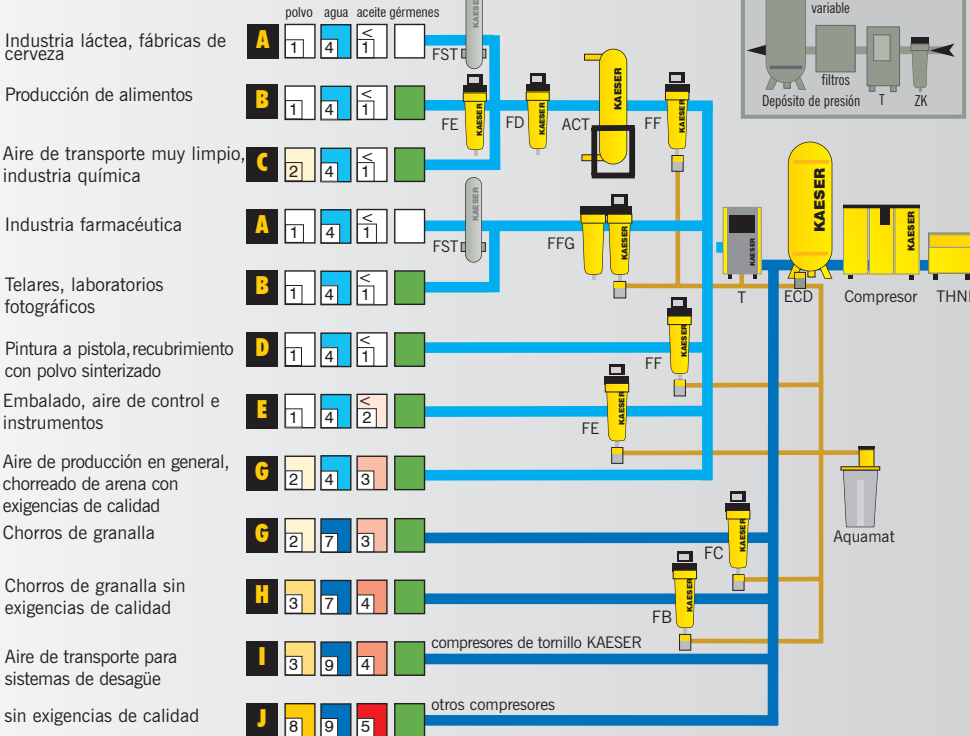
polvo agua aceite gérmenes

Industria láctea, fábricas de cerveza
A 1 4 ≤ 1

Producción de alimentos
B 1 4 ≤ 1

Aire de transporte muy limpio, industria química
C 2 4 ≤ 1

Industria farmacéutica
A 1 4 ≤ 1

Telares, laboratorios fotográficos
B 1 4 ≤ 1

Pintura a pistola, recubrimiento con polvo sinterizado
D 1 4 ≤ 1

Embalado, aire de control e instrumentos
E 1 4 ≤ 2

Aire de producción en general, chorreado de arena con exigencias de calidad
G 2 4 3

Chorros de granalla
G 2 7 3

Chorros de granalla sin exigencias de calidad
H 3 7 4

Aire de transporte para sistemas de desagüe
I 3 9 4

sin exigencias de calidad
J 8 9 5

FST
KAESER
FE
FD
ACT
FF
FST
FFG
FF
FE
T
ECD
Compresor
THNF
FC
FB
Aquamat
compresores de tornillo KAESER
otros compresores

variable
filtros
Depósito de presión
T
ZK